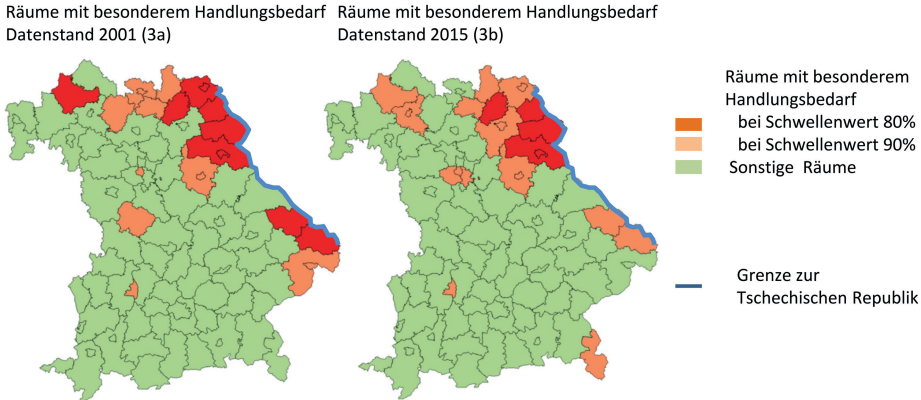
Räume mit besonderem Handlungsbedarf Datenstand 2001 (3a)

Räume mit besonderem Handlungsbedarf Datenstand 2015 (3b)

Räume mit besonderem Handlungsbedarf
bei Schwellenwert 80%
bei Schwellenwert 90%
Sonstige Räume

Grenze zur Tschechischen Republik